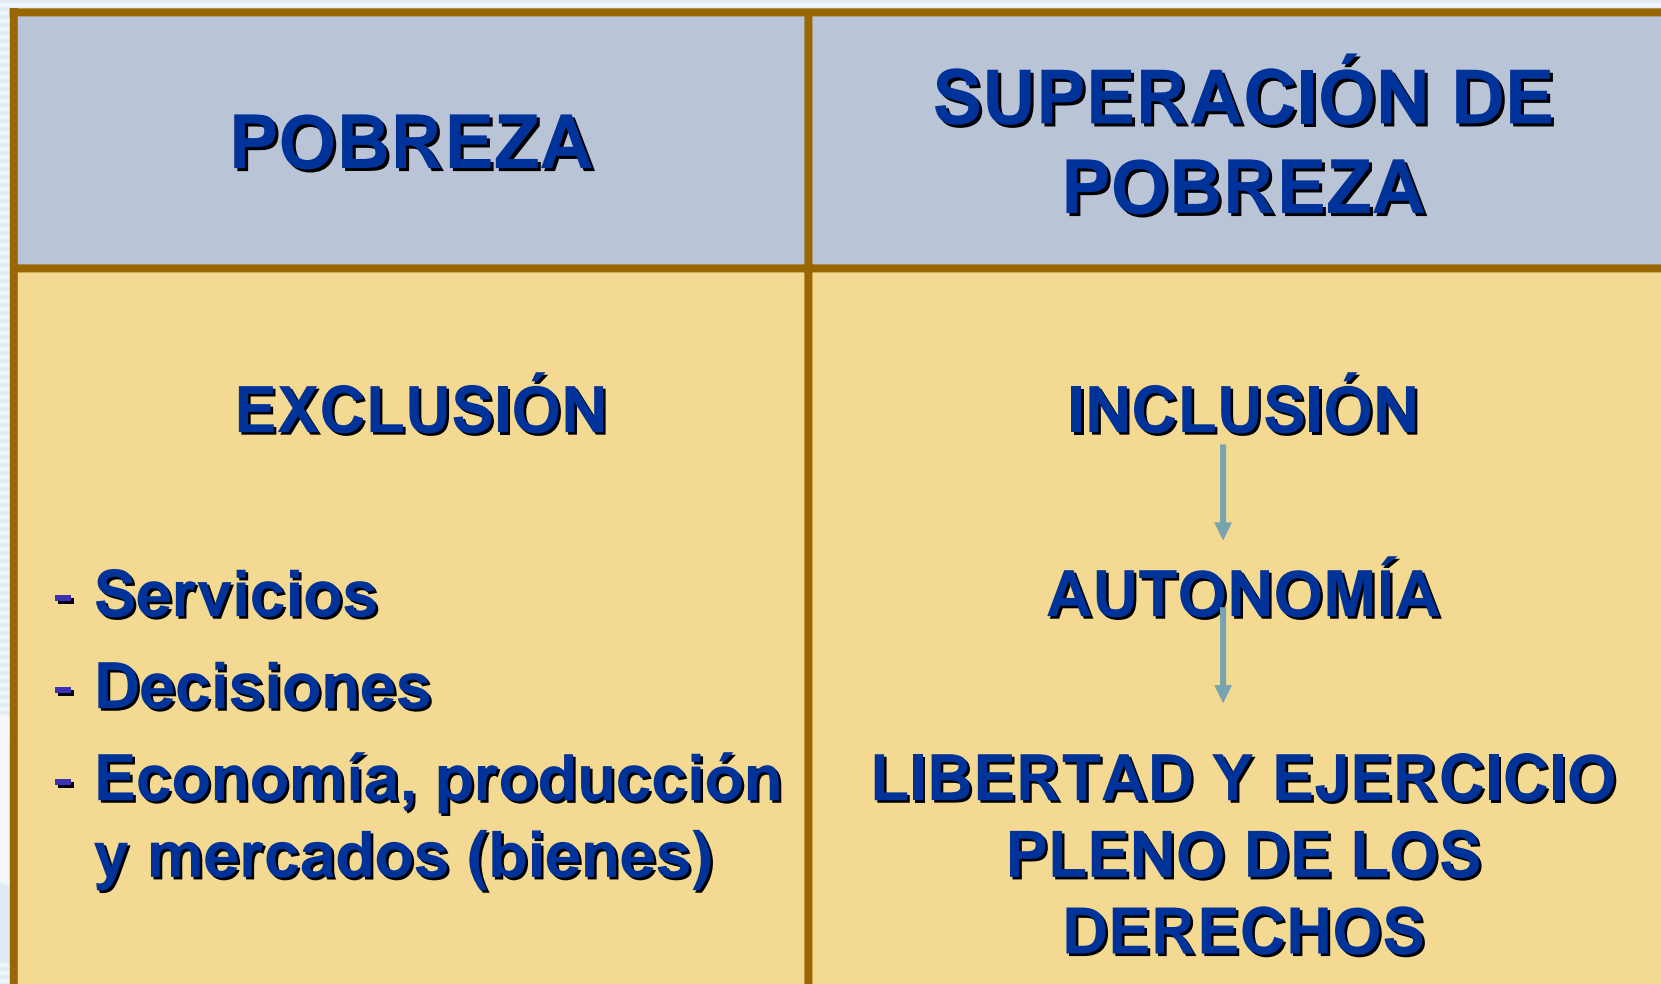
| POBREZA | SUPERACIÓN DE POBREZA |
|---|---|
| EXCLUSIÓN<br><br>- Servicios<br>- Decisiones<br>- Economía, producción y mercados (bienes) | INCLUSIÓN<br><br>AUTONOMÍA<br><br>LIBERTAD Y EJERCICIO PLENO DE LOS DERECHOS |